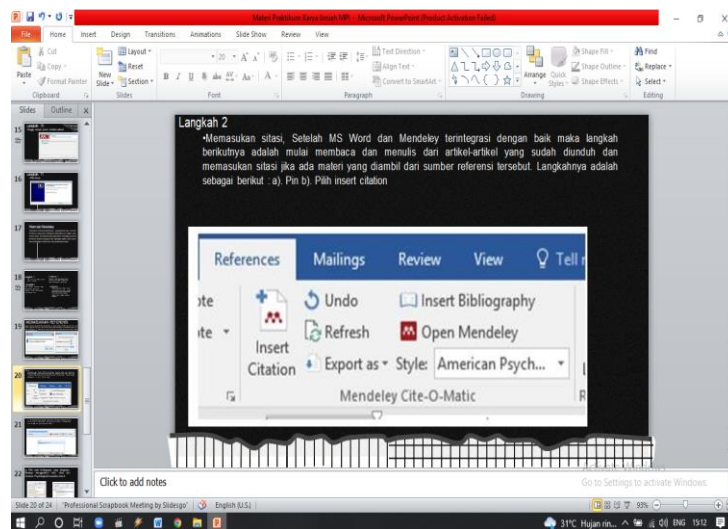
Materi Praktikum Karya Ilmiah MPI - Microsoft PowerPoint (Product Activation Failed)

File Home Insert Design Transitions Animations Slide Show Review View

Cut Copy Format Painter Paste Clipboard
New Slide Layout Reset Section Slides
Font
Paragraph
Text Direction Align Text Convert to SmartArt
Drawing Arrange Quick Styles Shape Fill Shape Outline Shape Effects
Find Replace Select Editing

Slides Outline

Langkah 2

•Memasukan sitasi, Setelah MS Word dan Mendeley terintegrasi dengan baik maka langkah berikutnya adalah mulai membaca dan menulis dari artikel-artikel yang sudah diunduh dan memasukan sitasi jika ada materi yang diambil dari sumber referensi tersebut. Langkahnya adalah sebagai berikut : a). Pin b). Pilih insert citation

References Mailings Review View Tell

Undo Insert Bibliography
Insert Citation Refresh Open Mendeley
Export as Style: American Psych...
Mendeley Cite-O-Matic

Click to add notes

Go to Settings to activate Windows.

Slide 20 of 24 "Professional Scrapbook Meeting by Slidesgo" English (U.S.) 93%

31°C Hujan rin... ENG 15:12